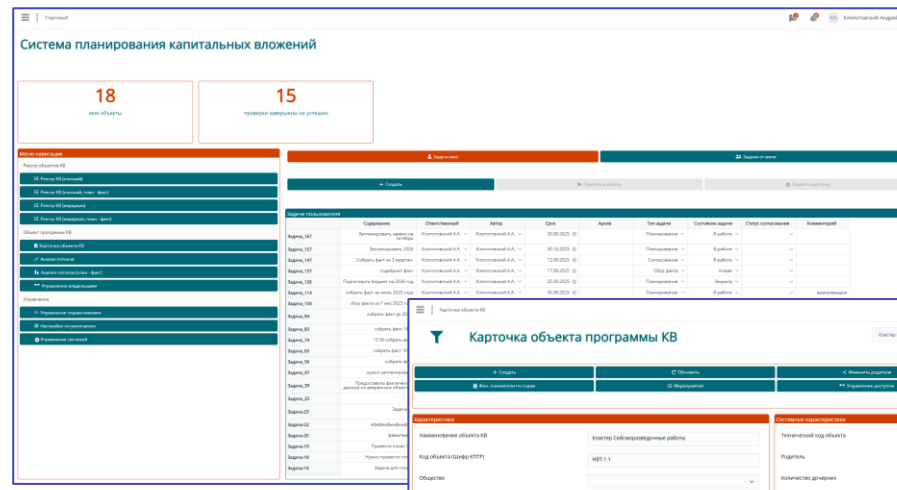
Стартовый

КА Колотовский Андрей

Система планирования капитальных вложений

18
мои объекты

15
проверки завершены не успешно

Меню навигации
Реестр объектов КВ
Реестр КВ (сводный)
Реестр КВ (сводный, план - факт)
Реестр КВ (ведерное)
Реестр КВ (ведерное, план - факт)
Объект программы КВ
Карточка объекта КВ
Анализ потоков
Анализ потоков (план - факт)
Управление владельцами
Управление
Управление справочниками
Настройки по умолчанию
Управление системой

Задачи мне
Задачи от меня
+ Создать
Принять в работу
Открыть карточку

Задачи пользователя

| | Содержание | Ответственный | Автор | Срок | Архив | Тип задачи | Состояние задачи | Статус согласования | Комментарий |
|---|---|---|---|---|---|---|---|---|---|
| Задача_167 | Запланировать заявки на октябрь | Колотовский А.А. | Колотовский А.А. | 30.09.2025 | | Планирование | В работе | | |
| Задача_157 | Запланировать 2026 | Колотовский А.А. | Колотовский А.А. | 30.10.2025 | | Планирование | В работе | | |
| Задача_147 | Собрать факт за 3 квартал | Колотовский А.А. | Колотовский А.А. | 12.09.2025 | | Планирование | В работе | | |
| Задача_137 | ощфбрвот факт | Колотовский А.А. | Колотовский А.А. | 17.09.2025 | | Сбор факта | Новая | | |
| Задача_126 | Подготовить бюджет на 2026 год | Колотовский А.А. | Колотовский А.А. | 25.09.2025 | | Планирование | Закрыта | | |
| Задача_114 | собрать факт за июль 2025 года | Колотовский А.А. | Колотовский А.А. | 31.08.2025 | | Планирование | В работе | | выполнена |
| Задача_104 | сбор факта за 7 мес 2025 г. | | | | | | | | |
| Задача_94 | собрать факт до 20 | | | | | | | | |
| Задача_83 | собрать факт 19 | | | | | | | | |
| Задача_74 | 15:30 собрать ф | | | | | | | | |
| Задача_63 | собрать факт 16 | | | | | | | | |
| Задача_56 | собрать ф | | | | | | | | |
| Задача_47 | нужно запланиров | | | | | | | | |
| Задача_39 | Предоставить фактическ данные на январь | | | | | | | | |
| Задача_25 | | | | | | | | | |
| Задача-23 | Задач | | | | | | | | |
| Задача-22 | вфыфыфы | | | | | | | | |
| Задача-20 | фвыапва | | | | | | | | |
| Задача-19 | Провести план | | | | | | | | |
| Задача-16 | Нужно провести пла | | | | | | | | |
| Задача-15 | Задача для пла | | | | | | | | |

Карточка объекта КВ

Карточка объекта программы КВ

Кластер

+ Создать
Обновить
Изменить родителя
Фин. показатели по годам
Мероприятия
Управление доступом

Характеристики
Наименование объекта КВ | Кластер Сейсморазведочные работы
Код объекта (Шифр КПТР) | НВТ.1.1
Общество

Системные характеристики
Технический код объекта
Родитель
Количество дочерних